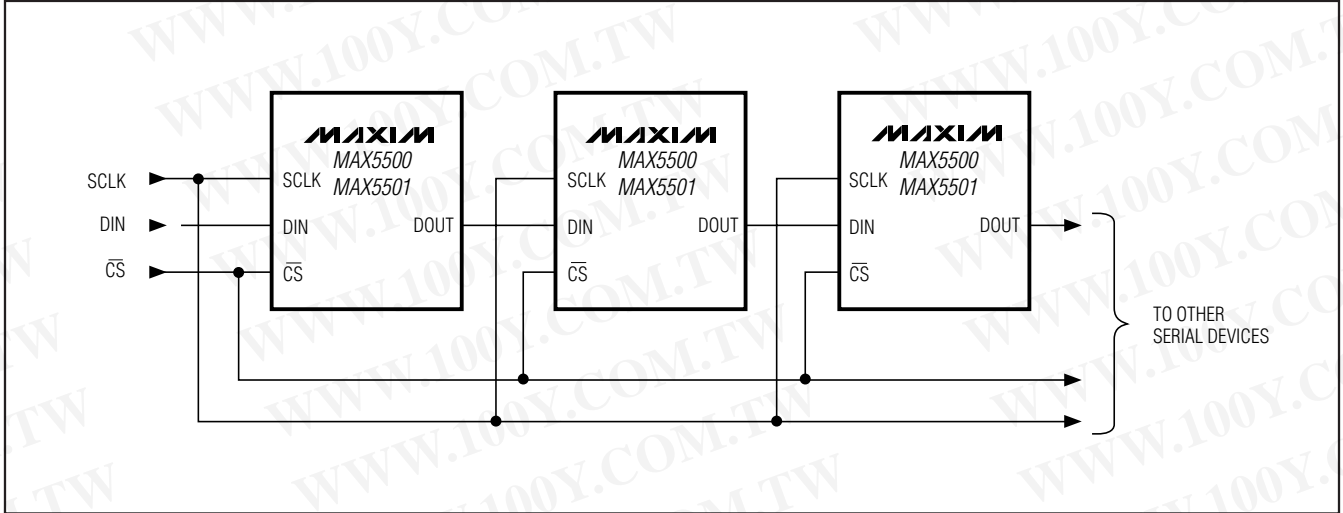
SCLK
DIN
$\overline{CS}$

MAXIM
MAX5500
MAX5501
SCLK
DIN
$\overline{CS}$
DOUT

MAXIM
MAX5500
MAX5501
SCLK
DIN
$\overline{CS}$
DOUT

MAXIM
MAX5500
MAX5501
SCLK
DIN
$\overline{CS}$
DOUT

TO OTHER SERIAL DEVICES

WWW.100Y.COM.TW